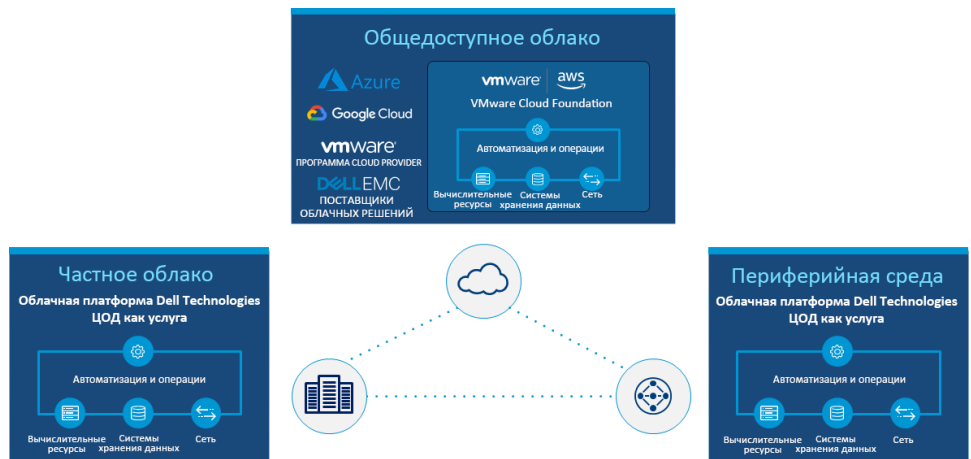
Общедоступное облако

Azure

Google Cloud

vmware
ПРОГРАММА CLOUD PROVIDER

DELLEMC
ПОСТАВЩИКИ ОБЛАЧНЫХ РЕШЕНИЙ

vmware | aws

VMware Cloud Foundation

Автоматизация и операции

Вычислительные ресурсы

Системы хранения данных

Сеть

Частное облако

Облачная платформа Dell Technologies ЦОД как услуга

Автоматизация и операции

Вычислительные ресурсы

Системы хранения данных

Сеть

Периферийная среда

Облачная платформа Dell Technologies ЦОД как услуга

Автоматизация и операции

Вычислительные ресурсы

Системы хранения данных

Сеть